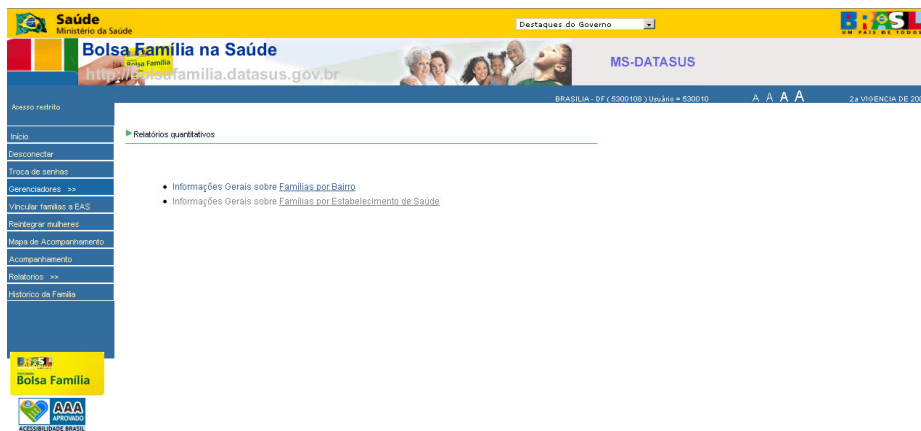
Saúde
Ministério da Saúde

Destaques do Governo

BRASIL
UM PAÍS DE TODOS

Bolsa Família na Saúde
Bolsa Família
http://bolsafamilia.datasus.gov.br

MS-DATASUS

Acesso restrito

BRASILIA - DF ( 5300108 ) Usuário = 530010

A A A A

2a VIGENCIA DE 200

Início
Desconectar
Troca de senhas
Gerenciadores >>
Vincular famílias a EAS
Reintegrar mulheres
Mapa de Acompanhamento
Acompanhamento
Relatorios >>
Historico da Familia

Relatórios quantitativos

• Informações Gerais sobre Famílias por Bairro
• Informações Gerais sobre Famílias por Estabelecimento de Saúde

BRASIL
Bolsa Família

AAA
APROVADO
ACESSIBILIDADE BRASIL